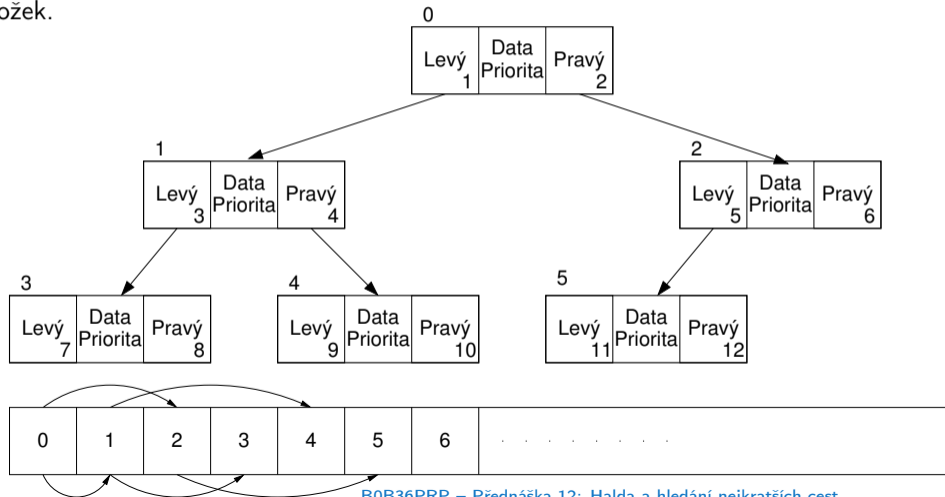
ožek.

0
Levý 1 | Data Priorita | Pravý 2

1
Levý 3 | Data Priorita | Pravý 4

2
Levý 5 | Data Priorita | Pravý 6

3
Levý 7 | Data Priorita | Pravý 8

4
Levý 9 | Data Priorita | Pravý 10

5
Levý 11 | Data Priorita | Pravý 12

| 0 | 1 | 2 | 3 | 4 | 5 | 6 | . . . . . . . . |
|---|---|---|---|---|---|---|---|

B0B36PRP – Přednáška 12: Halda a hledání nejkratších cest